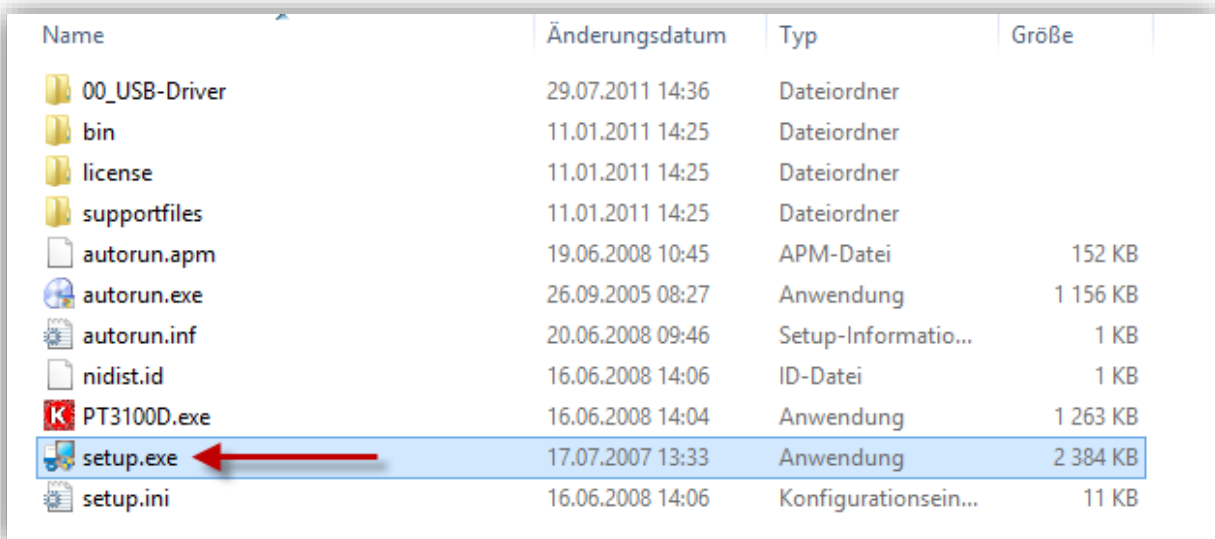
| Name | Änderungsdatum | Typ | Größe |
|---|---|---|---|
| 00_USB-Driver | 29.07.2011 14:36 | Dateiordner | |
| bin | 11.01.2011 14:25 | Dateiordner | |
| license | 11.01.2011 14:25 | Dateiordner | |
| supportfiles | 11.01.2011 14:25 | Dateiordner | |
| autorun.apm | 19.06.2008 10:45 | APM-Datei | 152 KB |
| autorun.exe | 26.09.2005 08:27 | Anwendung | 1 156 KB |
| autorun.inf | 20.06.2008 09:46 | Setup-Informatio... | 1 KB |
| nidist.id | 16.06.2008 14:06 | ID-Datei | 1 KB |
| PT3100D.exe | 16.06.2008 14:04 | Anwendung | 1 263 KB |
| setup.exe | 17.07.2007 13:33 | Anwendung | 2 384 KB |
| setup.ini | 16.06.2008 14:06 | Konfigurationsein... | 11 KB |